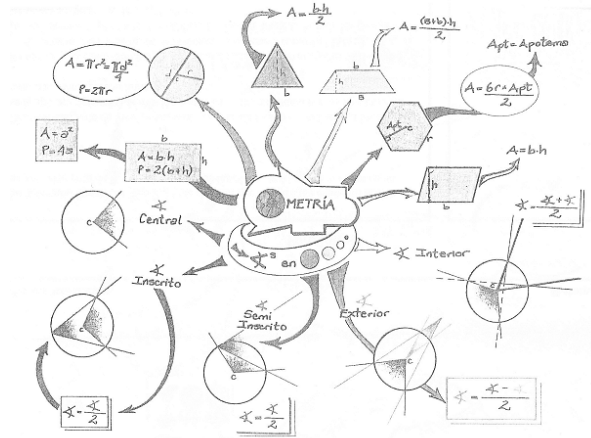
$A=\frac{b \cdot h}{2}$

$A=\frac{(B+b) \cdot h}{2}$

Apt = Apotema

$A=\pi r^2 = \frac{\pi d^2}{4}$

$P=2\pi r$

d

r

h

b

h

b

B

Apt

r

$A=\frac{6r \cdot Apt}{2}$

$A=a^2$

$P=4a$

b

$A=b \cdot h$

$P=2(b+h)$

h

$A=b \cdot h$

h

b

METRÍA

$\measuredangle = \frac{\measuredangle + \measuredangle}{2}$

c

$\measuredangle$ Central

$\measuredangle^s$ en

$\measuredangle$ Interior

$\measuredangle$ Inscrito

c

$\measuredangle$ Semi Inscrito

$\measuredangle$ Exterior

c

c

c

$\measuredangle = \frac{\measuredangle}{2}$

$\measuredangle = \frac{\measuredangle}{2}$

$\measuredangle = \frac{\measuredangle - \measuredangle}{2}$